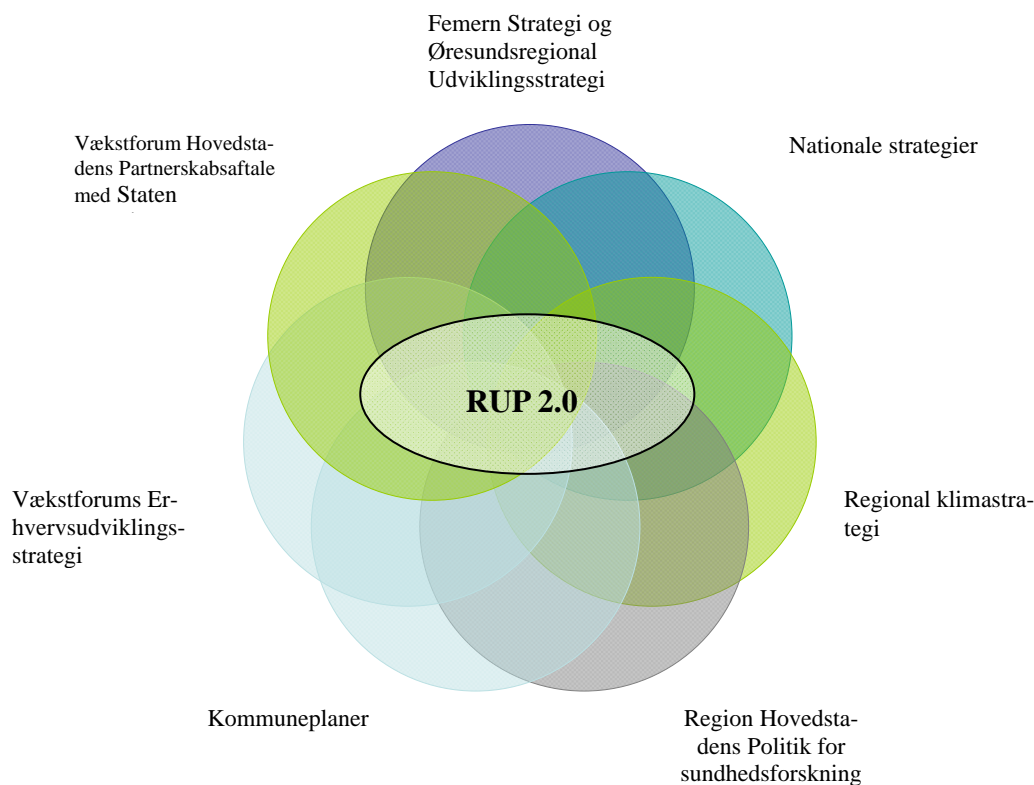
Femern Strategi og Øresundsregional Udviklingsstrategi

Vækstforum Hovedstadens Partnerskabsaftale med Staten

Nationale strategier

RUP 2.0

Vækstforums Erhvervsudviklingsstrategi

Regional klimastrategi

Kommuneplaner

Region Hovedstadens Politik for sundhedsforskning